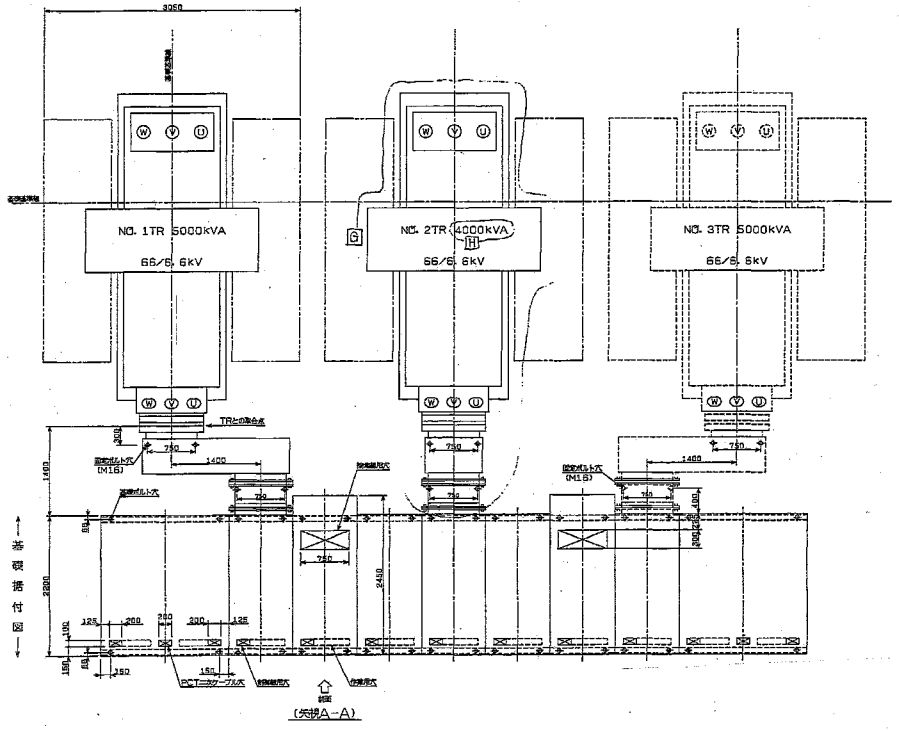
3050

NO. 1TR 5000kVA

66/6.6kV

NO. 2TR 4000kVA

66/6.6kV

NO. 3TR 5000kVA

66/6.6kV

G

H

W V U

W V U

W V U

W V U

W V U

W V U

TRとの取合点

300

1400

750

1400

固定ボルト穴 (M16)

750

750

1400

固定ボルト穴 (M16)

750

400

250 250

750

2450

2200

125

200

200

200

125

100

150

150

150

PCT二次ケーブル穴

接地線用穴

作業用穴

前面

(矢視A−A)

新設据付図